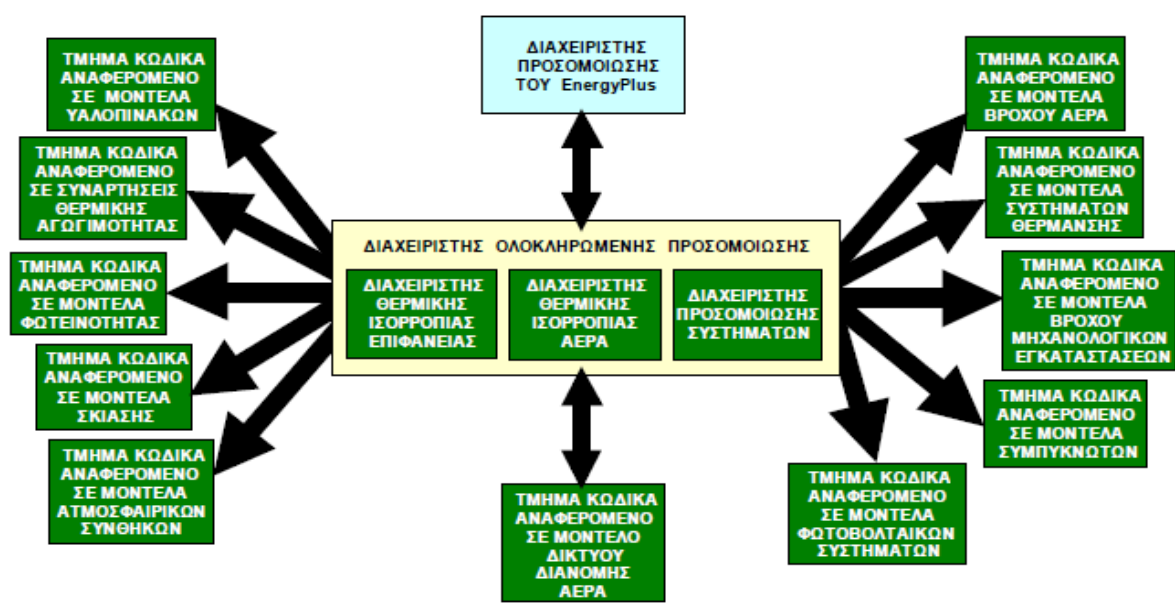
ΔΙΑΧΕΙΡΙΣΤΗΣ ΠΡΟΣΟΜΟΙΩΣΗΣ ΤΟΥ EnergyPlus

ΤΜΗΜΑ ΚΩΔΙΚΑ ΑΝΑΦΕΡΟΜΕΝΟ ΣΕ ΜΟΝΤΕΛΑ ΥΑΛΟΠΙΝΑΚΩΝ

ΤΜΗΜΑ ΚΩΔΙΚΑ ΑΝΑΦΕΡΟΜΕΝΟ ΣΕ ΣΥΝΑΡΤΗΣΕΙΣ ΘΕΡΜΙΚΗΣ ΑΓΩΓΙΜΟΤΗΤΑΣ

ΤΜΗΜΑ ΚΩΔΙΚΑ ΑΝΑΦΕΡΟΜΕΝΟ ΣΕ ΜΟΝΤΕΛΑ ΦΩΤΕΙΝΟΤΗΤΑΣ

ΤΜΗΜΑ ΚΩΔΙΚΑ ΑΝΑΦΕΡΟΜΕΝΟ ΣΕ ΜΟΝΤΕΛΑ ΣΚΙΑΣΗΣ

ΤΜΗΜΑ ΚΩΔΙΚΑ ΑΝΑΦΕΡΟΜΕΝΟ ΣΕ ΜΟΝΤΕΛΑ ΑΤΜΟΣΦΑΙΡΙΚΩΝ ΣΥΝΘΗΚΩΝ

ΔΙΑΧΕΙΡΙΣΤΗΣ ΟΛΟΚΛΗΡΩΜΕΝΗΣ ΠΡΟΣΟΜΟΙΩΣΗΣ

ΔΙΑΧΕΙΡΙΣΤΗΣ ΘΕΡΜΙΚΗΣ ΙΣΟΡΡΟΠΙΑΣ ΕΠΙΦΑΝΕΙΑΣ

ΔΙΑΧΕΙΡΙΣΤΗΣ ΘΕΡΜΙΚΗΣ ΙΣΟΡΡΟΠΙΑΣ ΑΕΡΑ

ΔΙΑΧΕΙΡΙΣΤΗΣ ΠΡΟΣΟΜΟΙΩΣΗΣ ΣΥΣΤΗΜΑΤΩΝ

ΤΜΗΜΑ ΚΩΔΙΚΑ ΑΝΑΦΕΡΟΜΕΝΟ ΣΕ ΜΟΝΤΕΛΟ ΔΙΚΤΥΟΥ ΔΙΑΝΟΜΗΣ ΑΕΡΑ

ΤΜΗΜΑ ΚΩΔΙΚΑ ΑΝΑΦΕΡΟΜΕΝΟ ΣΕ ΜΟΝΤΕΛΑ ΒΡΟΧΟΥ ΑΕΡΑ

ΤΜΗΜΑ ΚΩΔΙΚΑ ΑΝΑΦΕΡΟΜΕΝΟ ΣΕ ΜΟΝΤΕΛΑ ΣΥΣΤΗΜΑΤΩΝ ΘΕΡΜΑΝΣΗΣ

ΤΜΗΜΑ ΚΩΔΙΚΑ ΑΝΑΦΕΡΟΜΕΝΟ ΣΕ ΜΟΝΤΕΛΑ ΒΡΟΧΟΥ ΜΗΧΑΝΟΛΟΓΙΚΩΝ ΕΓΚΑΤΑΣΤΑΣΕΩΝ

ΤΜΗΜΑ ΚΩΔΙΚΑ ΑΝΑΦΕΡΟΜΕΝΟ ΣΕ ΜΟΝΤΕΛΑ ΣΥΜΠΥΚΝΩΤΩΝ

ΤΜΗΜΑ ΚΩΔΙΚΑ ΑΝΑΦΕΡΟΜΕΝΟ ΣΕ ΜΟΝΤΕΛΑ ΦΩΤΟΒΟΛΤΑΙΚΩΝ ΣΥΣΤΗΜΑΤΩΝ